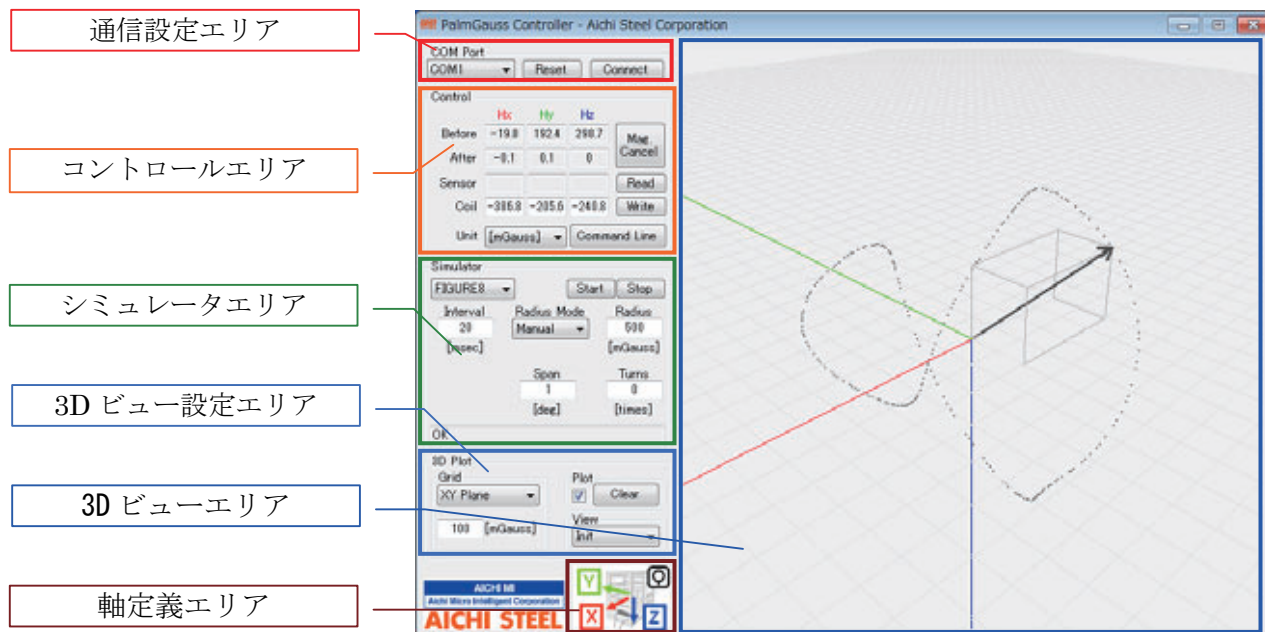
通信設定エリア

コントロールエリア

シミュレータエリア

3D ビュー設定エリア

3D ビューエリア

軸定義エリア

PalmGauss Controller - Aichi Steel Corporation

COM Port
COM1
Reset
Connect

Control
| | Hx | Hy | Hz |
|---|---|---|---|
| Before | -19.8 | 192.4 | 290.7 |
| After | -0.1 | 0.1 | 0 |
| Sensor | | | |
| Coil | -306.8 | -205.6 | -240.8 |

Mag Cancel
Read
Write
Unit [mGauss]
Command Line

Simulator
FIGURE8
Start
Stop
Interval
20
[msec]
Radius Mode
Manual
Radius
500
[mGauss]
Span
1
[deg]
Turns
0
[times]
OK

3D Plot
Grid
XY Plane
Plot
Clear
100 [mGauss]
View
Init

AICHI MI
Aichi Micro Intelligent Corporation
AICHI STEEL

Y
X
Z